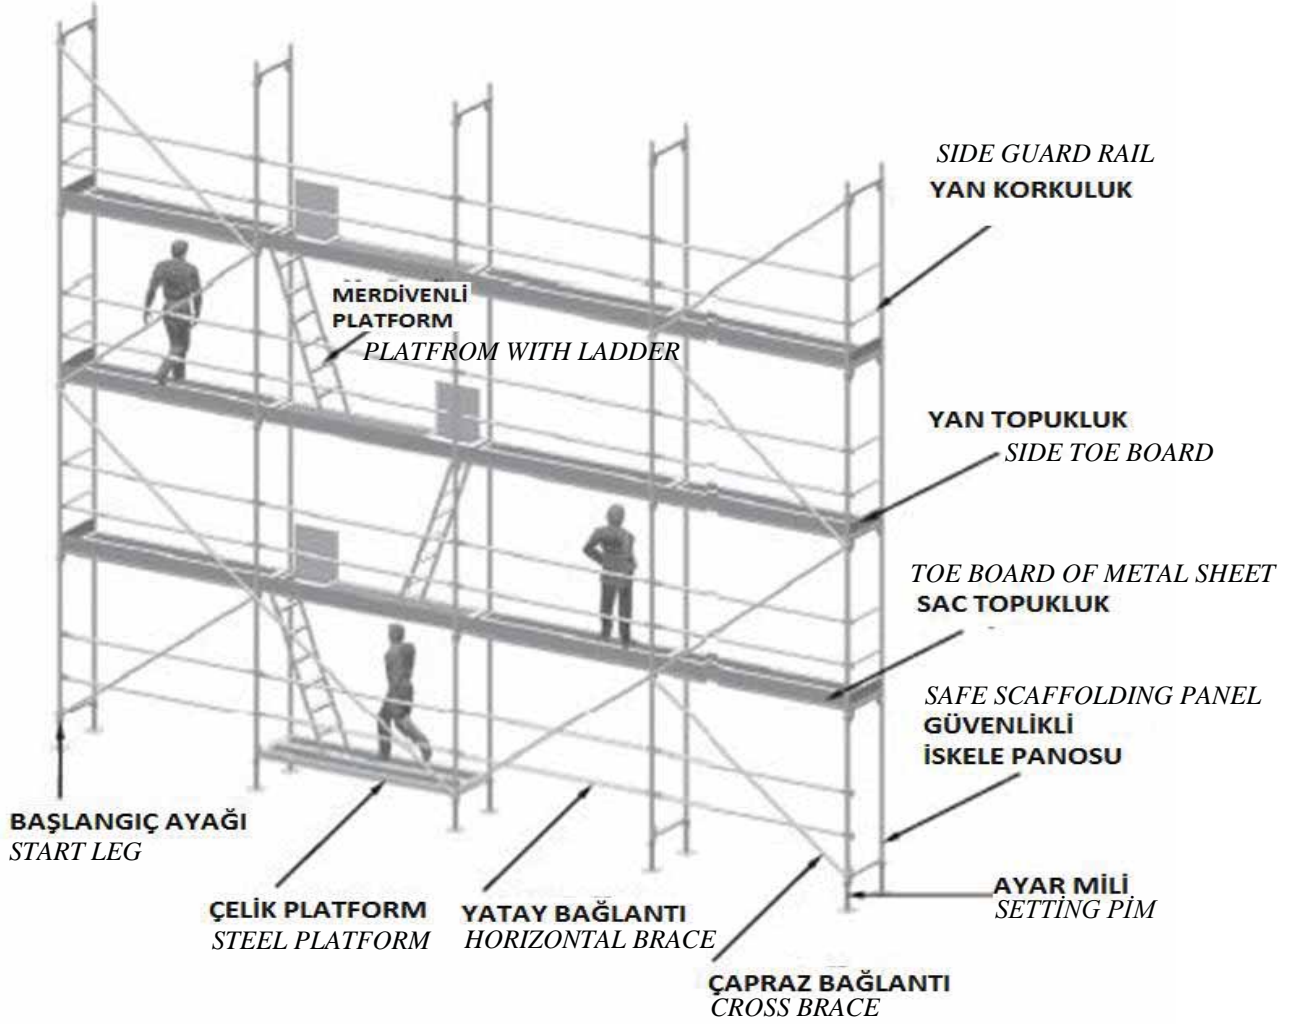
SIDE GUARD RAIL
YAN KORKULUK

MERDİVENLİ PLATFORM
PLATFROM WITH LADDER

YAN TOPUKLUK
SIDE TOE BOARD

TOE BOARD OF METAL SHEET
SAC TOPUKLUK

SAFE SCAFFOLDING PANEL
GÜVENLİKLİ İSKELE PANOSU

BAŞLANGIÇ AYAĞI
START LEG

ÇELİK PLATFORM
STEEL PLATFORM

YATAY BAĞLANTI
HORIZONTAL BRACE

ÇAPRAZ BAĞLANTI
CROSS BRACE

AYAR MİLİ
SETTİNG PİM